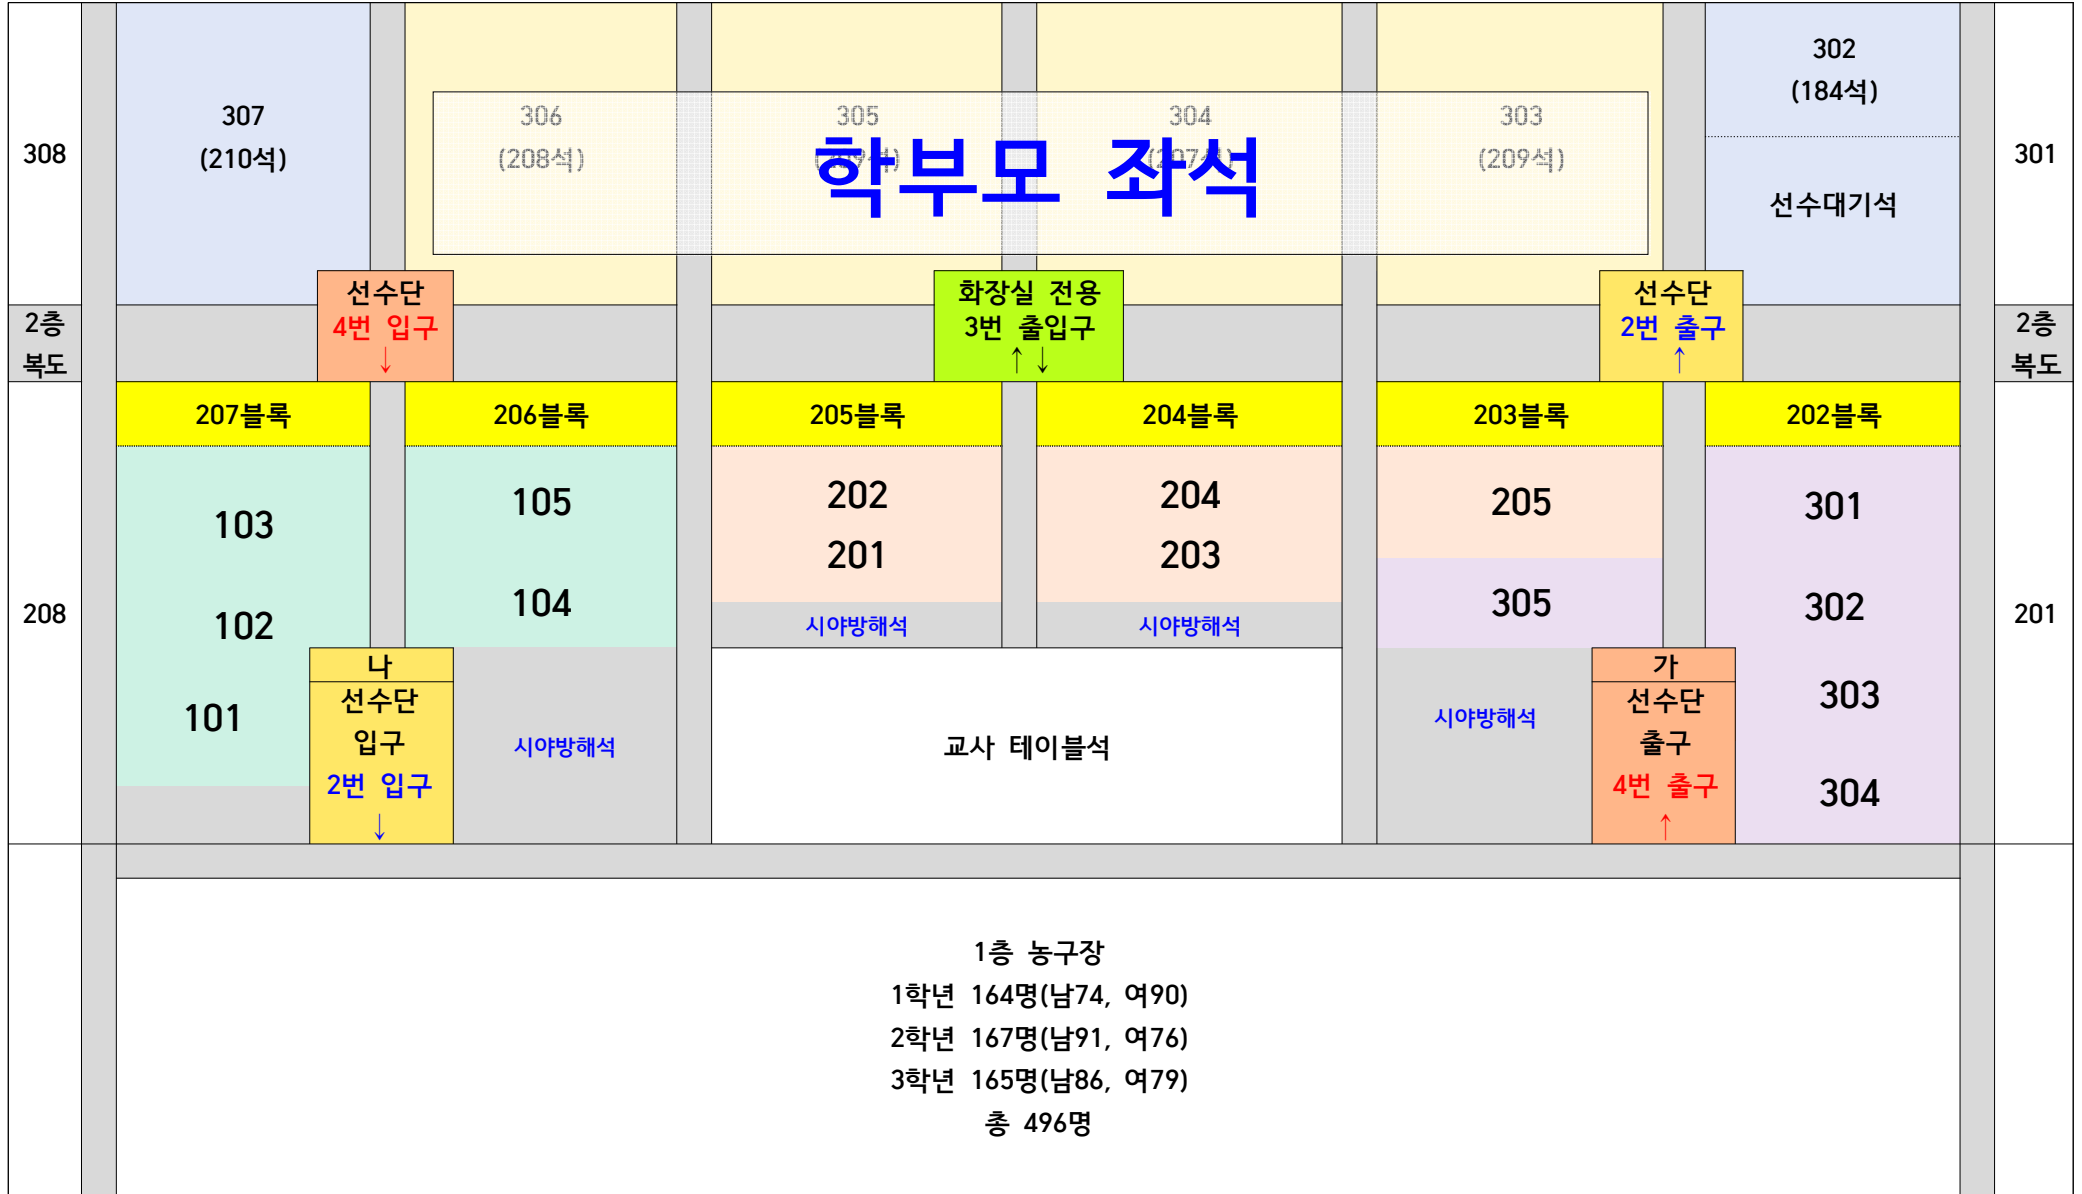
308

307
(210석)

306
(208석)

305
(2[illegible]석)

학부모 좌석

304
(2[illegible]7석)

303
(209석)

302
(184석)

선수대기석

301

2층
복도

선수단
4번 입구
↓

화장실 전용
3번 출입구
↑↓

선수단
2번 출구
↑

2층
복도

| 207블록 | 206블록 | 205블록 | 204블록 | 203블록 | 202블록 |
|---|---|---|---|---|---|

208

103

102

101

105

104

202

201

시야방해석

204

203

시야방해석

205

305

시야방해석

301

302

303

304

201

나
선수단
입구
2번 입구
↓

시야방해석

교사 테이블석

가
선수단
출구
4번 출구
↑

1층 농구장
1학년 164명(남74, 여90)
2학년 167명(남91, 여76)
3학년 165명(남86, 여79)
총 496명